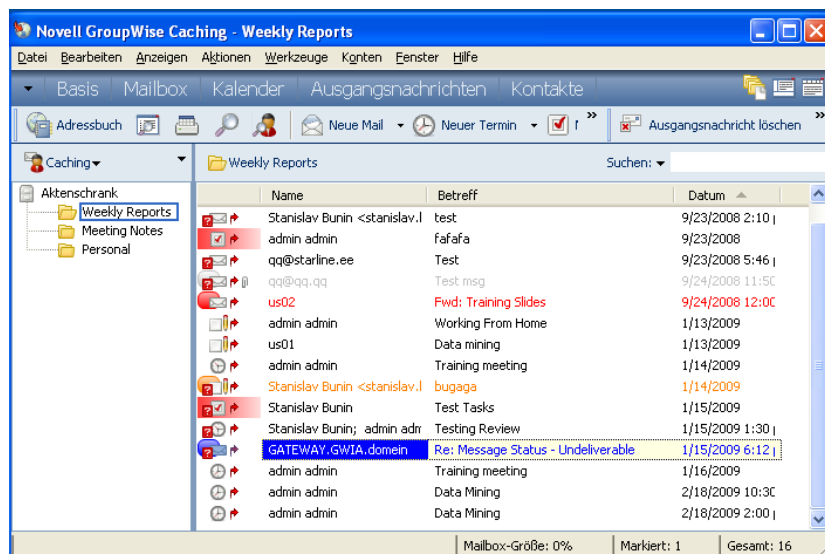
Novell GroupWise Caching - Weekly Reports

Datei Bearbeiten Anzeigen Aktionen Werkzeuge Konten Fenster Hilfe

Basis Mailbox Kalender Ausgangsnachrichten Kontakte

Adressbuch Neue Mail Neuer Termin Ausgangsnachricht löschen

Caching

Weekly Reports

Suchen:

Aktenschrank
Weekly Reports
Meeting Notes
Personal

| Name | Betreff | Datum |
|---|---|---|
| Stanislav Bunin <stanislav.l | test | 9/23/2008 2:10 |
| admin admin | fafafa | 9/23/2008 |
| qq@starline.ee | Test | 9/23/2008 5:46 |
| qq@qq.qq | Test msg | 9/24/2008 11:50 |
| us02 | Fwd: Training Slides | 9/24/2008 12:00 |
| admin admin | Working From Home | 1/13/2009 |
| us01 | Data mining | 1/13/2009 |
| admin admin | Training meeting | 1/14/2009 |
| Stanislav Bunin <stanislav.l | bugaga | 1/14/2009 |
| Stanislav Bunin | Test Tasks | 1/15/2009 |
| Stanislav Bunin; admin adm | Testing Review | 1/15/2009 1:30 |
| GATEWAY.GWIA.domein | Re: Message Status - Undeliverable | 1/15/2009 6:12 |
| admin admin | Training meeting | 1/16/2009 |
| admin admin | Data Mining | 2/18/2009 10:30 |
| admin admin | Data Mining | 2/18/2009 2:00 |

Mailbox-Größe: 0% Markiert: 1 Gesamt: 16